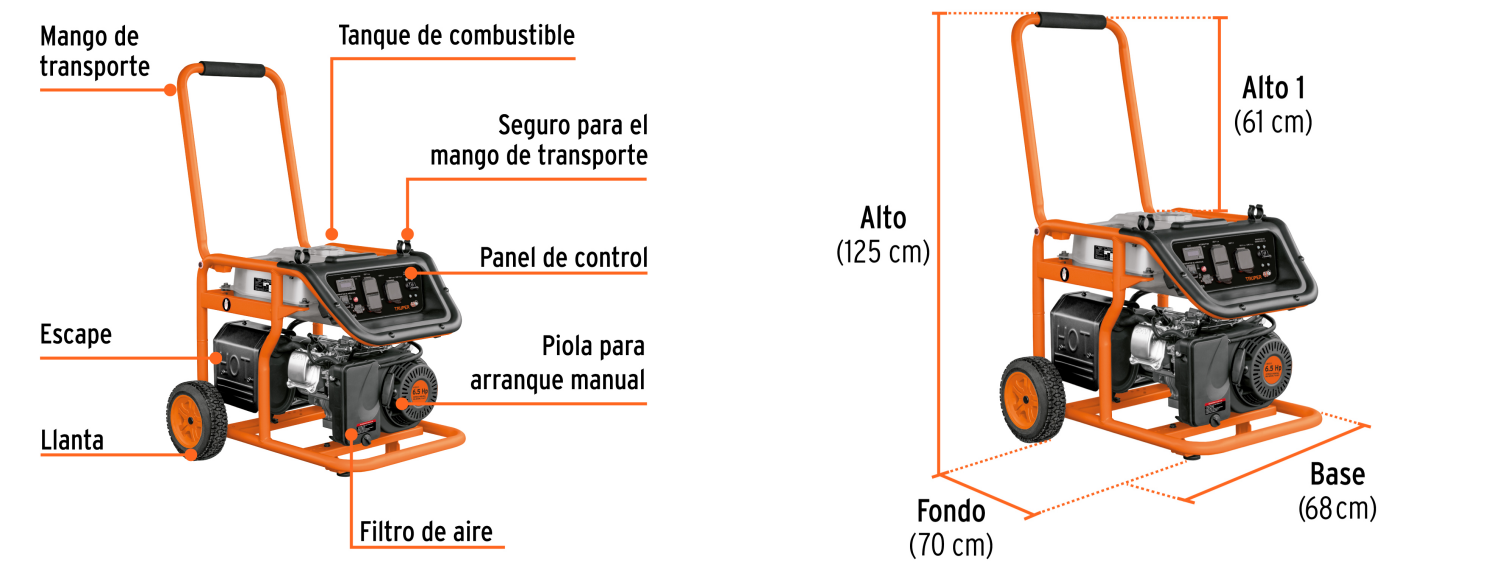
Mango de transporte

Tanque de combustible

Seguro para el mango de transporte

Panel de control

Escape

Piola para arranque manual

Llanta

Filtro de aire

Alto 1
(61 cm)

Alto
(125 cm)

Base
(68 cm)

Fondo
(70 cm)